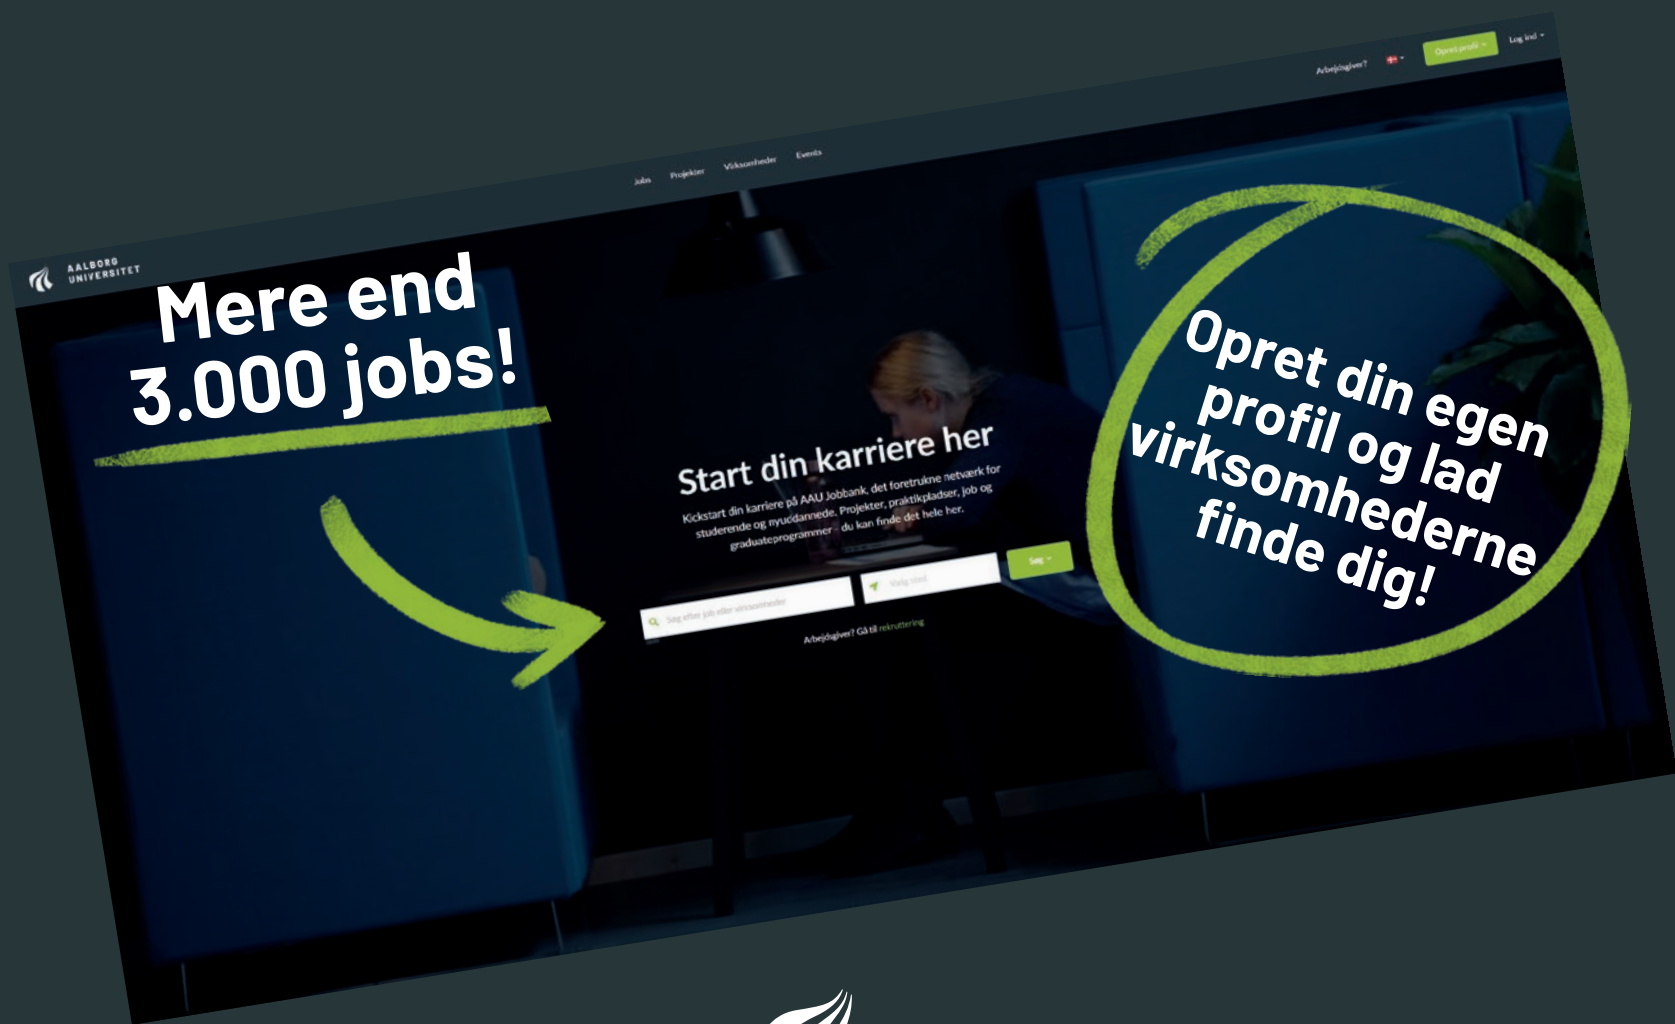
AALBORG UNIVERSITET

Jobs Projekter Virksomheder Events

Arbejdsgiver? Opret profil Log ind

Mere end 3.000 jobs!

Start din karriere her

Kickstart din karriere på AAU Jobbank, det foretrukne netværk for studerende og nyuddannede. Projekter, praktikpladser, job og graduateprogrammer - du kan finde det hele her.

Søg efter job eller virksomheder

Vælg sted

Søg

Arbejdsgiver? Gå til rekruttering

Opret din egen profil og lad virksomhederne finde dig!